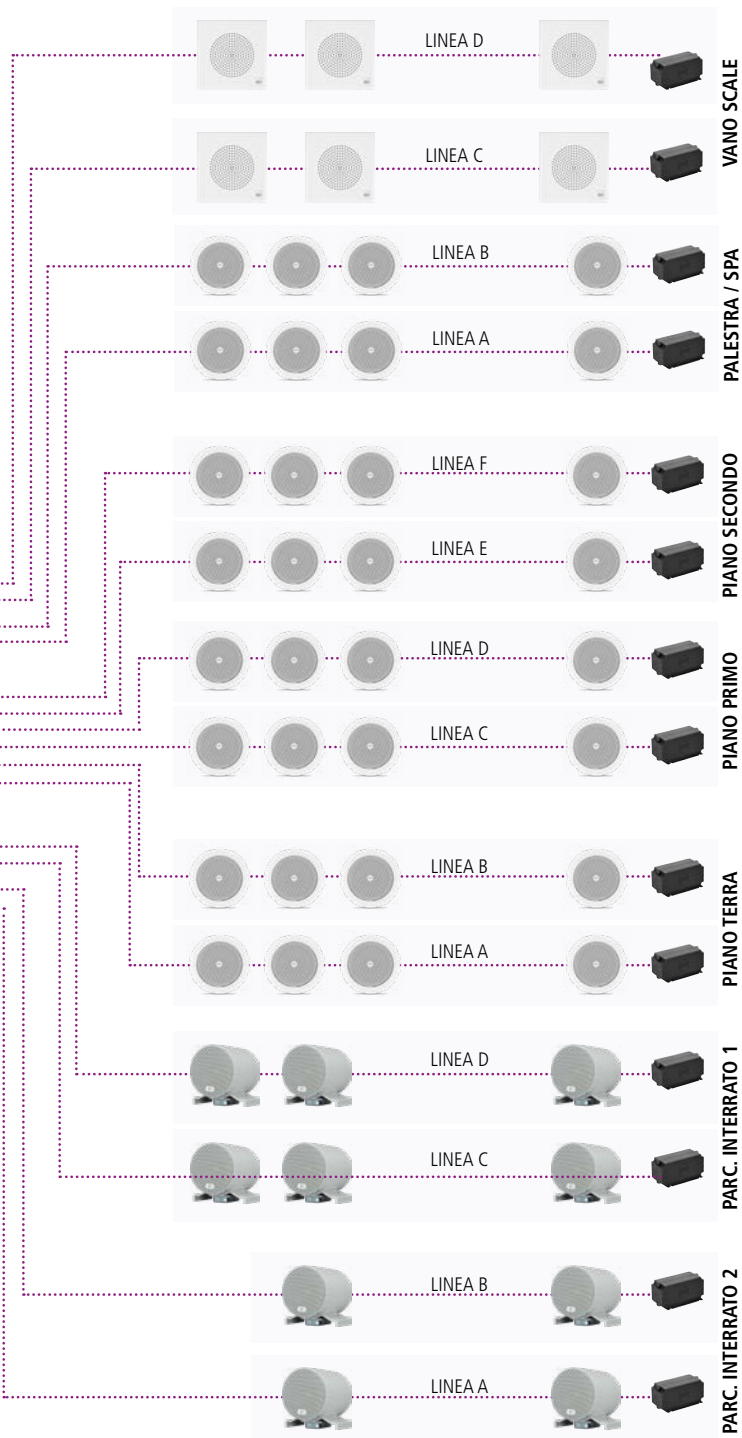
LINEA D
VANO SCALE
LINEA C
LINEA B
PALESTRA / SPA
LINEA A
LINEA F
PIANO SECONDO
LINEA E
LINEA D
PIANO PRIMO
LINEA C
LINEA B
PIANO TERRA
LINEA A
LINEA D
PARC. INTERRATO 1
LINEA C
LINEA B
PARC. INTERRATO 2
LINEA A